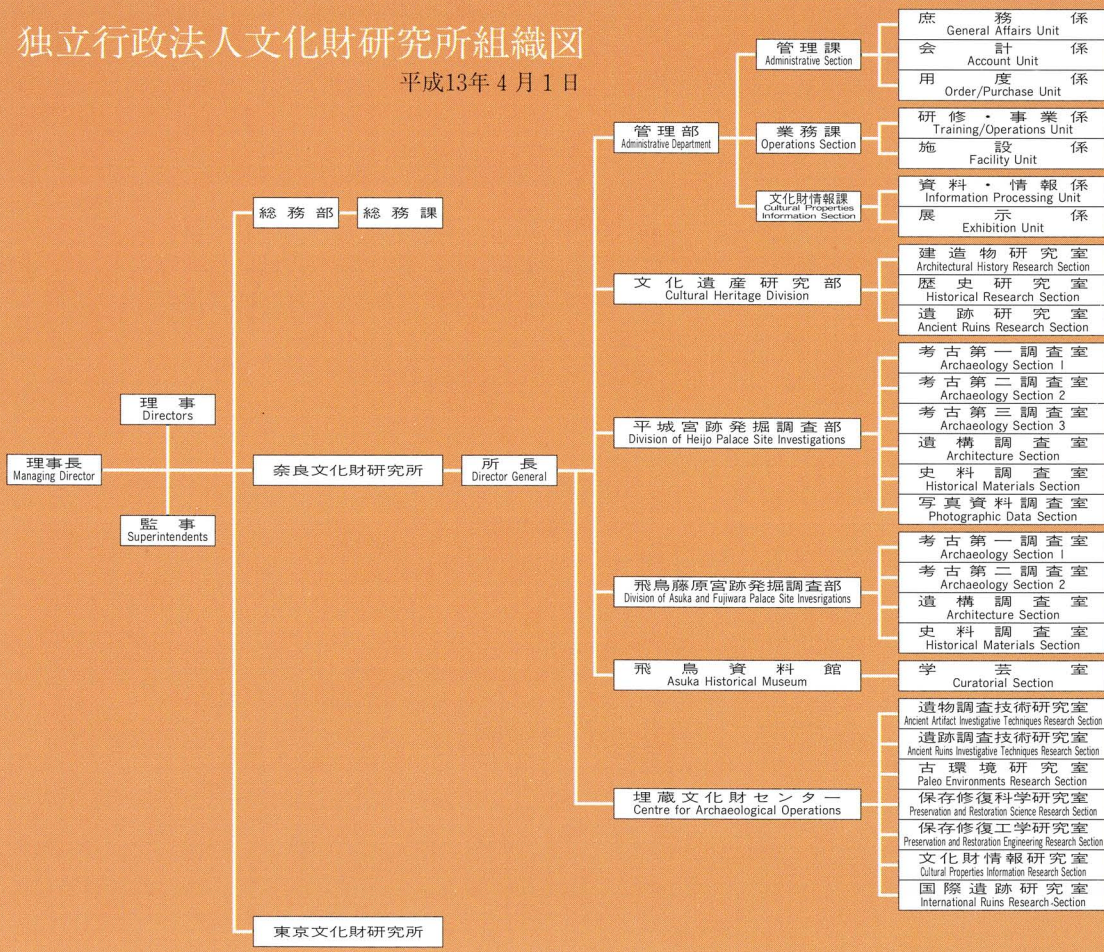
独立行政法人文化財研究所組織図

平成13年4月1日

理事長
Managing Director

理事
Directors

監事
Superintendents

総務部

総務課

奈良文化財研究所

所長
Director General

東京文化財研究所

管理部
Administrative Department

管理課
Administrative Section

庶務係
General Affairs Unit

会計係
Account Unit

用度係
Order/Purchase Unit

業務課
Operations Section

研修・事業係
Training/Operations Unit

施設係
Facility Unit

文化財情報課
Cultural Properties Information Section

資料・情報係
Information Processing Unit

展示係
Exhibition Unit

文化遺産研究部
Cultural Heritage Division

建造物研究室
Architectural History Research Section

歴史研究室
Historical Research Section

遺跡研究室
Ancient Ruins Research Section

平城宮跡発掘調査部
Division of Heijo Palace Site Investigations

考古第一調査室
Archaeology Section 1

考古第二調査室
Archaeology Section 2

考古第三調査室
Archaeology Section 3

遺構調査室
Architecture Section

史料調査室
Historical Materials Section

写真資料調査室
Photographic Data Section

飛鳥藤原宮跡発掘調査部
Division of Asuka and Fujiwara Palace Site Invesrigations

考古第一調査室
Archaeology Section 1

考古第二調査室
Archaeology Section 2

遺構調査室
Architecture Section

史料調査室
Historical Materials Section

飛鳥資料館
Asuka Historical Museum

学芸室
Curatorial Section

埋蔵文化財センター
Centre for Archaeological Operations

遺物調査技術研究室
Ancient Artifact Investigative Techniques Research Section

遺跡調査技術研究室
Ancient Ruins Investigative Techniques Research Section

古環境研究室
Paleo Environments Research Section

保存修復科学研究室
Preservation and Restoration Science Research Section

保存修復工学研究室
Preservation and Restoration Engineering Research Section

文化財情報研究室
Cultural Properties Information Research Section

国際遺跡研究室
International Ruins Research Section